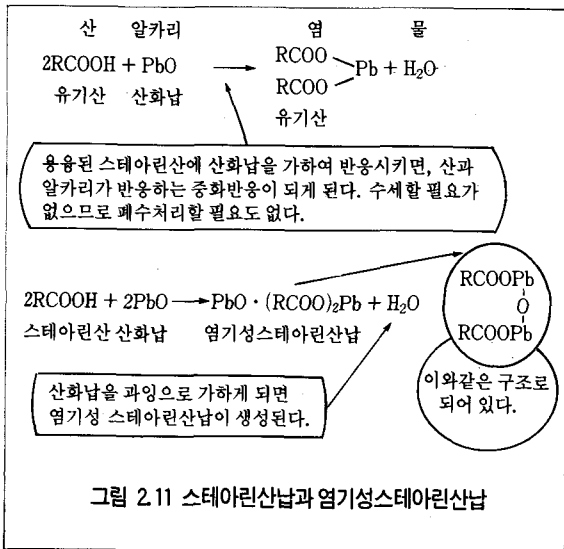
산 알카리 염 물

2RCOOH + PbO ⟶ RCOO RCOO Pb + $H_2O$

유기산 산화납 유기산

용융된 스테아린산에 산화납을 가하여 반응시키면, 산과 알카리가 반응하는 중화반응이 되게 된다. 수세할 필요가 없으므로 폐수처리할 필요도 없다.

2RCOOH + 2PbO ⟶ PbO · $(RCOO)_2Pb$ + $H_2O$

스테아린산 산화납 염기성스테아린산납

RCOOPb
O
RCOOPb

산화납을 과잉으로 가하게 되면 염기성 스테아린산납이 생성된다.

이와같은 구조로 되어 있다.

그림 2.11 스테아린산납과 염기성스테아린산납